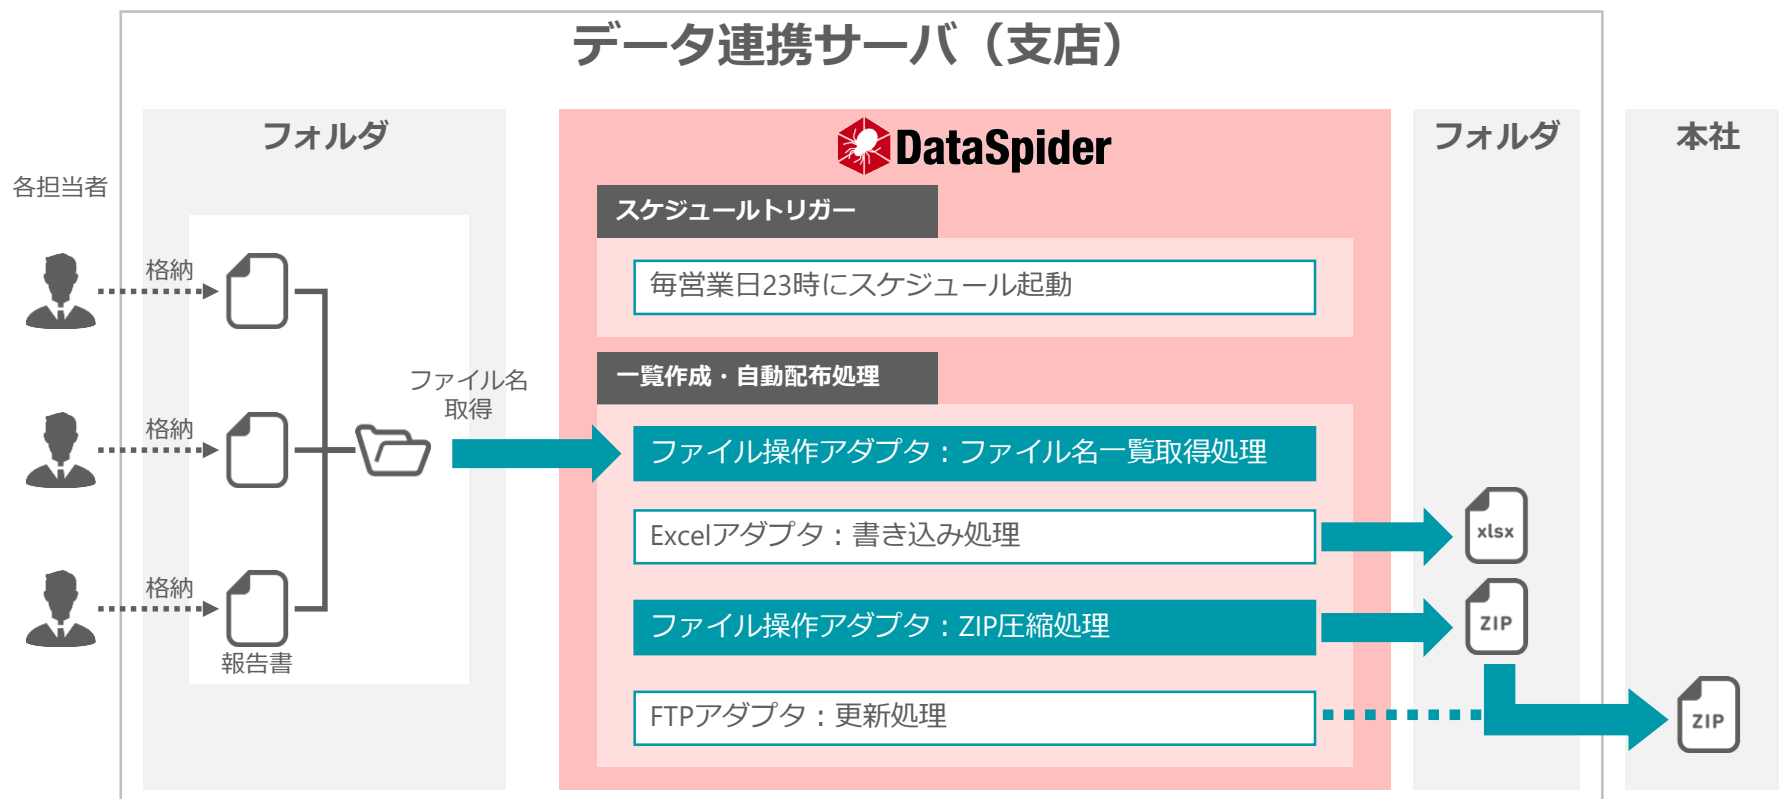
データ連携サーバ（支店）

各担当者

フォルダ

格納

格納

格納

報告書

ファイル名取得

DataSpider

スケジュールトリガー

毎営業日23時にスケジュール起動

一覧作成・自動配布処理

ファイル操作アダプタ：ファイル名一覧取得処理

Excelアダプタ：書き込み処理

ファイル操作アダプタ：ZIP圧縮処理

FTPアダプタ：更新処理

フォルダ

xlsx

ZIP

本社

ZIP